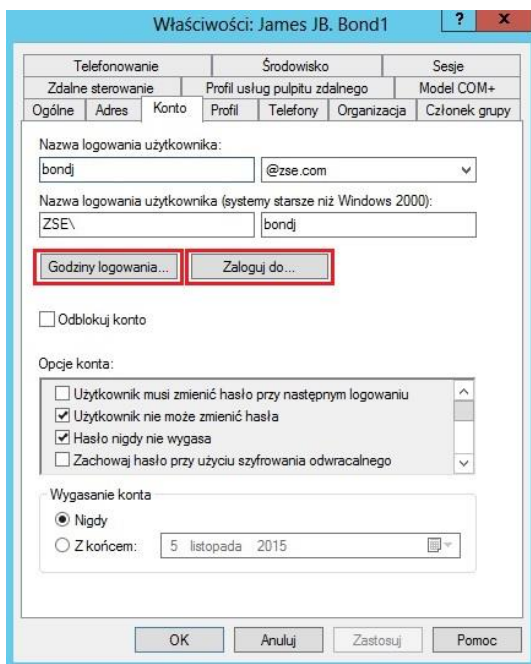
Właściwości: James JB. Bond1

?

x

Telefonowanie | Środowisko | Sesje

Zdalne sterowanie | Profil usług pulpitu zdalnego | Model COM+

Ogólne | Adres | Konto | Profil | Telefony | Organizacja | Członek grupy

Nazwa logowania użytkownika:

bondj

@zse.com

Nazwa logowania użytkownika (systemy starsze niż Windows 2000):

ZSE\

bondj

Godziny logowania...

Zaloguj do...

Odblokuj konto

Opcje konta:

Użytkownik musi zmienić hasło przy następnym logowaniu

Użytkownik nie może zmienić hasła

Hasło nigdy nie wygasa

Zachowaj hasło przy użyciu szyfrowania odwracalnego

Wygasanie konta

Nigdy

Z końcem: 5 listopada 2015

OK

Anuluj

Zastosuj

Pomoc